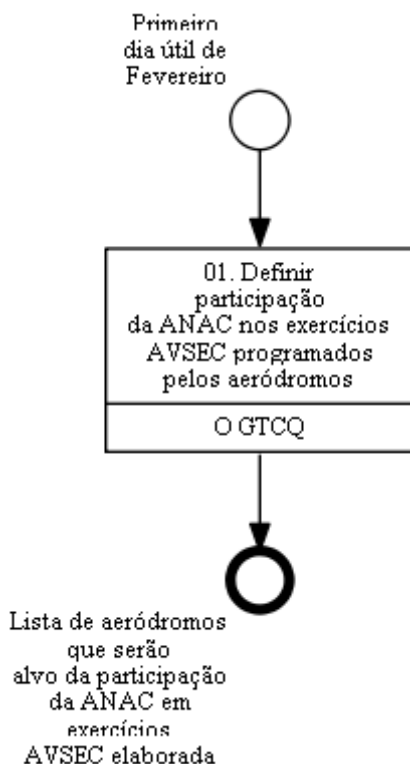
Primeiro dia útil de Fevereiro

01. Definir participação da ANAC nos exercícios AVSEC programados pelos aeródromos

O GTCQ

Lista de aeródromos que serão alvo da participação da ANAC em exercícios AVSEC elaborada